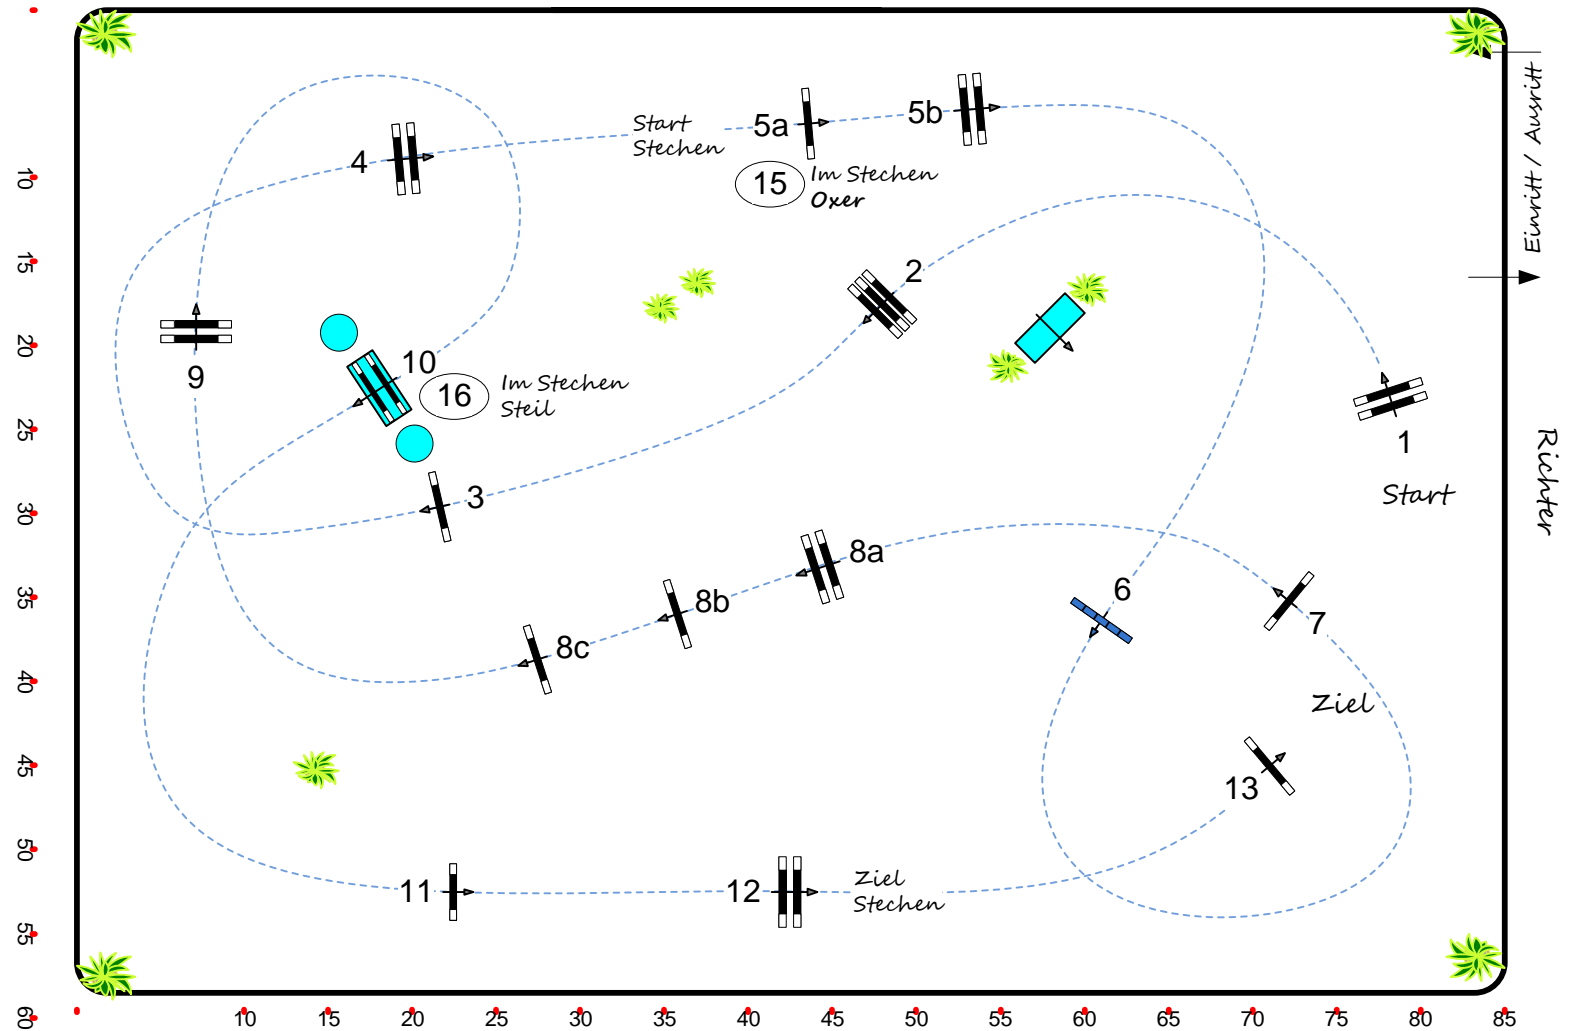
Einritt / Ausritt

Start Stechen

5a

5b

4

15 Im Stechen Oxer

2

9

10

16 Im Stechen Steil

1

Start

Richter

3

8a

8b

8c

6

7

Ziel

13

11

12

Ziel Stechen

10
15
20
25
30
35
40
45
50
55
60

10
15
20
25
30
35
40
45
50
55
60
65
70
75
80
85